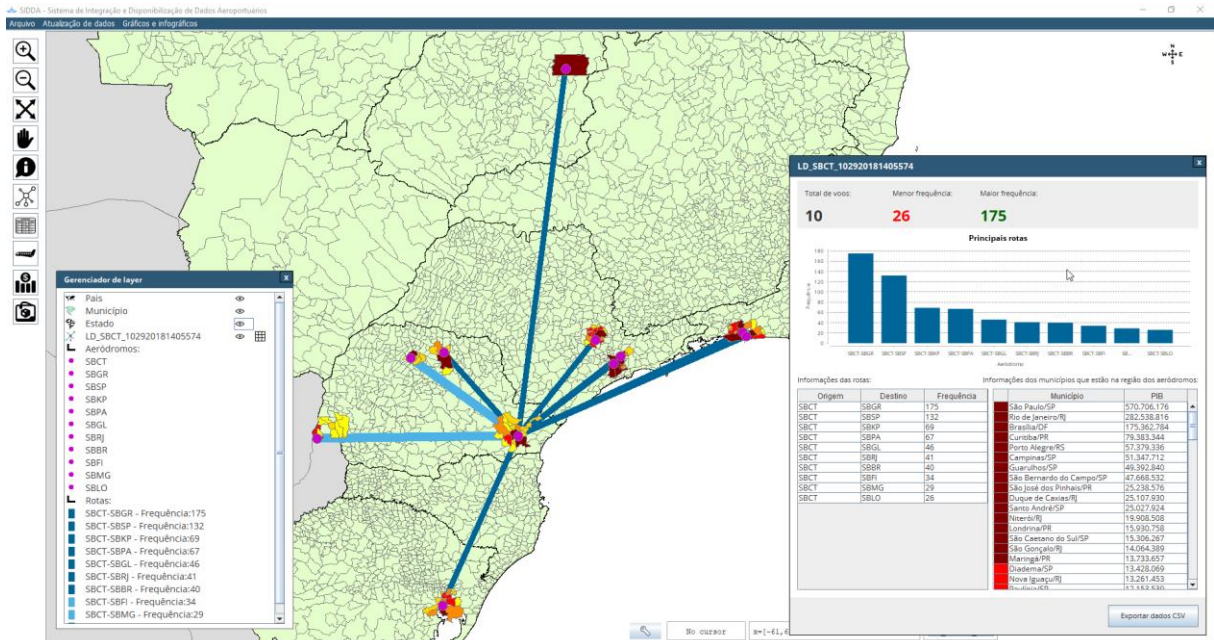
SIDDA - Sistema de Integração e Disponibilização de Dados Aeroportuários

Arquivo Atualização de dados Gráficos e infográficos

Gerenciador de layer

País
Município
Estado
LD_SBCT_102920181405574
Aeródromos:
SBCT
SBGR
SBSP
SBKP
SBPA
SBGL
SBRJ
SBBR
SBFI
SBMG
SBLO
Rotas:
SBCT-SBGR - Frequência:175
SBCT-SBSP - Frequência:132
SBCT-SBKP - Frequência:69
SBCT-SBPA - Frequência:67
SBCT-SBGL - Frequência:46
SBCT-SBRJ - Frequência:41
SBCT-SBBR - Frequência:40
SBCT-SBFI - Frequência:34
SBCT-SBMG - Frequência:29

LD_SBCT_102920181405574

Total de voos: 10
Menor frequência: 26
Maior frequência: 175

Principais rotas

180
160
140
120
100
80
60
40
20
0

Frequência

SBCT-SBGR SBCT-SBSP SBCT-SBKP SBCT-SBPA SBCT-SBGL SBCT-SBRJ SBCT-SBBR SBCT-SBFI SB... SBCT-SBLO

Aeródromo

Informações das rotas:

| Origem | Destino | Frequência |
|---|---|---|
| SBCT | SBGR | 175 |
| SBCT | SBSP | 132 |
| SBCT | SBKP | 69 |
| SBCT | SBPA | 67 |
| SBCT | SBGL | 46 |
| SBCT | SBRJ | 41 |
| SBCT | SBBR | 40 |
| SBCT | SBFI | 34 |
| SBCT | SBMG | 29 |
| SBCT | SBLO | 26 |

Informações dos municípios que estão na região dos aeródromos:

| Município | PIB |
|---|---|
| São Paulo/SP | 570.706.176 |
| Rio de Janeiro/RJ | 282.538.816 |
| Brasília/DF | 175.362.784 |
| Curitiba/PR | 79.383.344 |
| Porto Alegre/RS | 57.379.336 |
| Campinas/SP | 51.347.712 |
| Guarulhos/SP | 49.392.840 |
| São Bernardo do Campo/SP | 47.668.532 |
| São José dos Pinhais/PR | 25.238.576 |
| Duque de Caxias/RJ | 25.107.930 |
| Santo André/SP | 25.027.924 |
| Niterói/RJ | 19.908.508 |
| Londrina/PR | 15.930.758 |
| São Caetano do Sul/SP | 15.306.267 |
| São Gonçalo/RJ | 14.064.389 |
| Maringá/PR | 13.733.657 |
| Diadema/SP | 13.428.069 |
| Nova Iguaçu/RJ | 13.261.453 |
| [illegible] | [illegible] |

Exportar dados CSV

No cursor